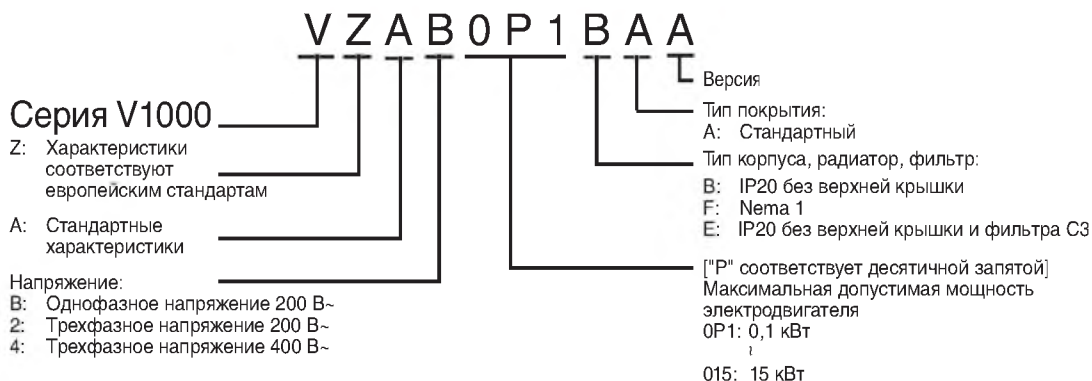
V Z A B 0 P 1 B A A

Серия V1000

Z: Характеристики соответствуют европейским стандартам

A: Стандартные характеристики

Напряжение:
B: Однофазное напряжение 200 В~
2: Трехфазное напряжение 200 В~
4: Трехфазное напряжение 400 В~

Версия

Тип покрытия:
A: Стандартный

Тип корпуса, радиатор, фильтр:
B: IP20 без верхней крышки
F: Nema 1
E: IP20 без верхней крышки и фильтра C3

["P" соответствует десятичной запятой]
Максимальная допустимая мощность электродвигателя
0P1: 0,1 кВт
~
015: 15 кВт